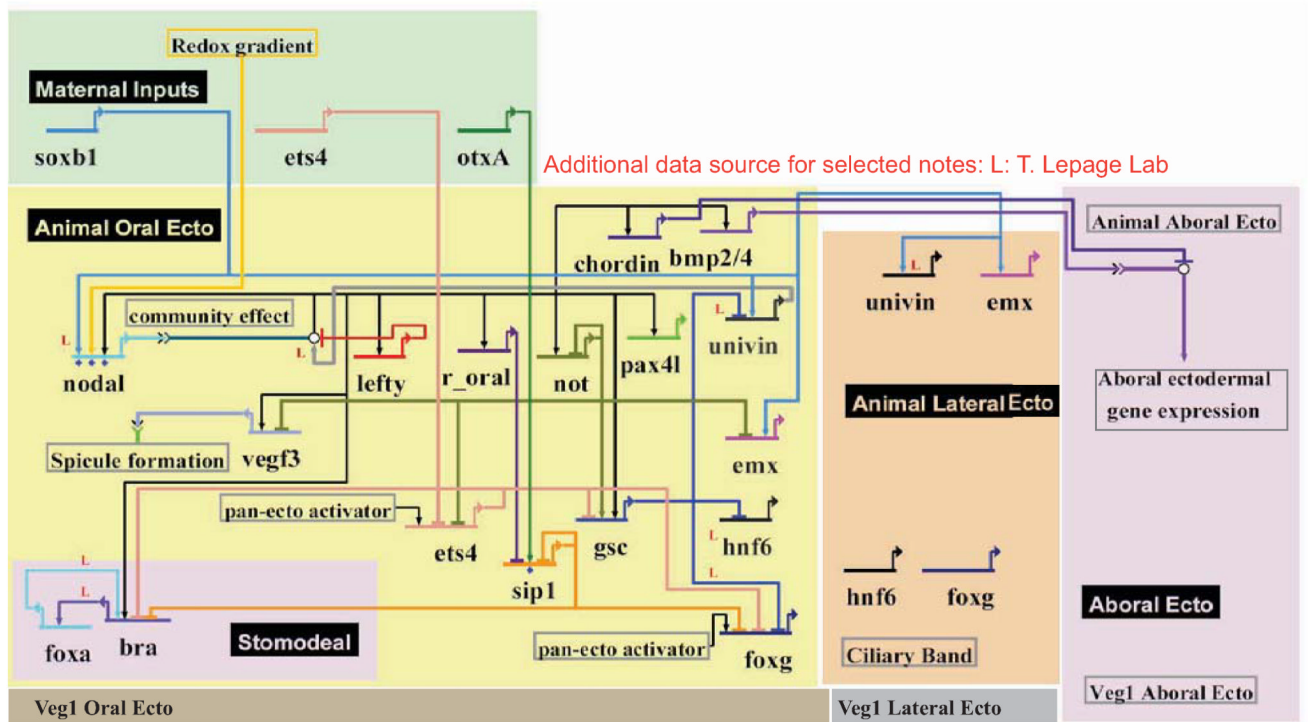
Redox gradient

Maternal Inputs

soxb1

ets4

otxA

Additional data source for selected notes: L: T. Lepage Lab

Animal Oral Ecto

chordin

bmp2/4

Animal Aboral Ecto

univin

emx

L

community effect

L

L

nodal

lefty

r_oral

not

pax4l

univin

Aboral ectodermal gene expression

Animal Lateral Ecto

Spicule formation

vegf3

emx

pan-ecto activator

ets4

gsc

L

hnf6

L

L

sip1

hnf6

foxg

Aboral Ecto

L

foxa

bra

Stomodeal

pan-ecto activator

foxg

Ciliary Band

Veg1 Aboral Ecto

Veg1 Oral Ecto

Veg1 Lateral Ecto